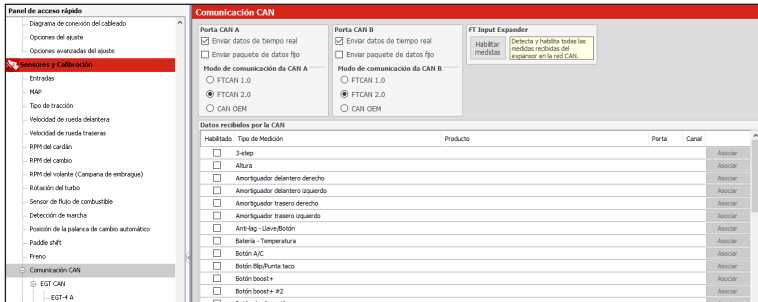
Panel de acceso rápido
Diagrama de conexión del cableado
Opciones del ajuste
Opciones avanzadas del ajuste
Sensores y Calibración
Entradas
MAP
Tipo de tracción
Velocidad de rueda delantera
Velocidad de rueda traseras
RPM del cardán
RPM del cambio
RPM del volante (Campana de embrague)
Rotación del turbo
Sensor de flujo de combustible
Detección de marcha
Posición de la palanca de cambio automático
Paddle shift
Freno
Comunicación CAN
EGT CAN
EGT-4 A

Comunicación CAN

Porta CAN A
Enviar datos de tiempo real
Enviar paquete de datos fijo
Modo de comunicación da CAN A
FTCAN 1.0
FTCAN 2.0
CAN OEM

Porta CAN B
Enviar datos de tiempo real
Enviar paquete de datos fijo
Modo de comunicación da CAN B
FTCAN 1.0
FTCAN 2.0
CAN OEM

FT Input Expander
Habilitar medidas
Detecta y habilita todas las medidas recibidas del expansor en la red CAN.

Datos recibidos por la CAN

| Habilitado | Tipo de Medición | Producto | Porta | Canal | |
|---|---|---|---|---|---|
| | 3-step | | | | Asociar |
| | Altura | | | | Asociar |
| | Amortiguador delantero derecho | | | | Asociar |
| | Amortiguador delantero izquierdo | | | | Asociar |
| | Amortiguador trasero derecho | | | | Asociar |
| | Amortiguador trasero izquierdo | | | | Asociar |
| | Anti-lag - Llave/Botón | | | | Asociar |
| | Batería - Temperatura | | | | Asociar |
| | Botón A/C | | | | Asociar |
| | Botón Blip/Punta taco | | | | Asociar |
| | Botón boost+ | | | | Asociar |
| | Botón boost+ #2 | | | | Asociar |